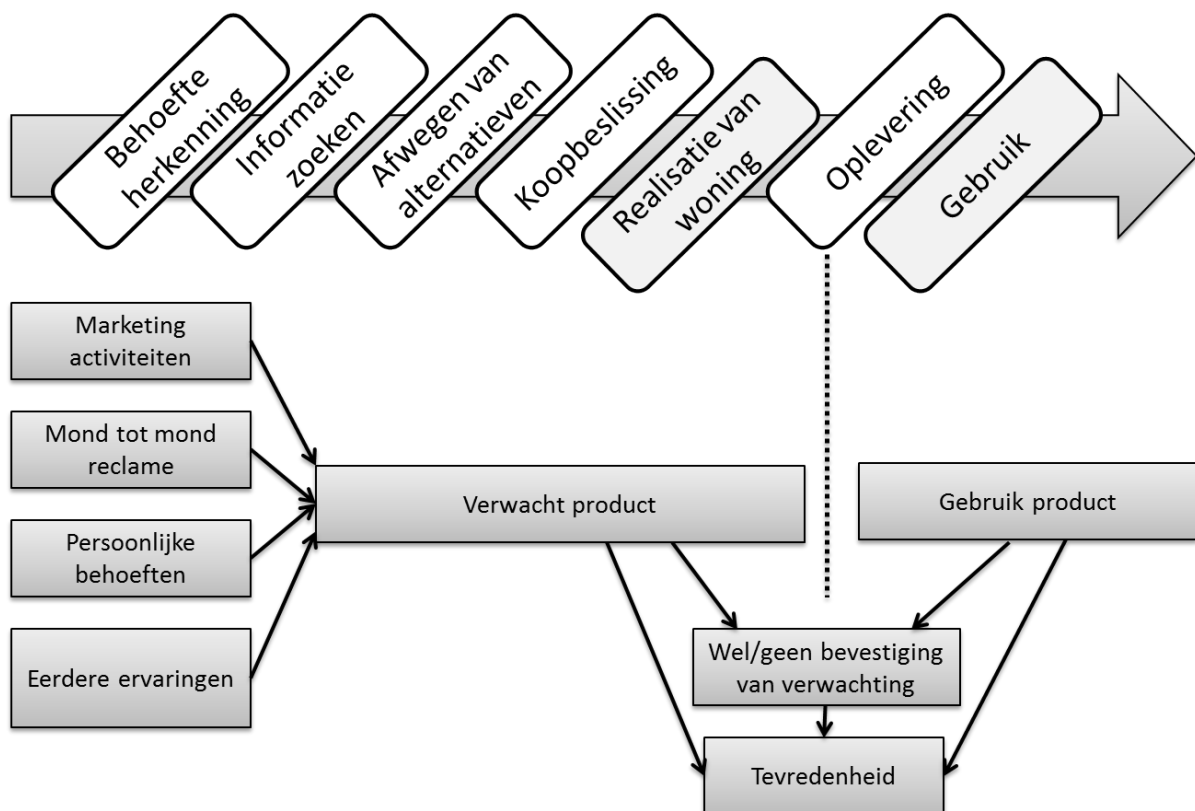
Behoefte herkenning

Informatie zoeken

Afwegen van alternatieven

Koopbeslissing

Realisatie van woning

Oplevering

Gebruik

Marketing activiteiten

Mond tot mond reclame

Persoonlijke behoeften

Eerdere ervaringen

Verwacht product

Gebruik product

Wel/geen bevestiging van verwachting

Tevredenheid